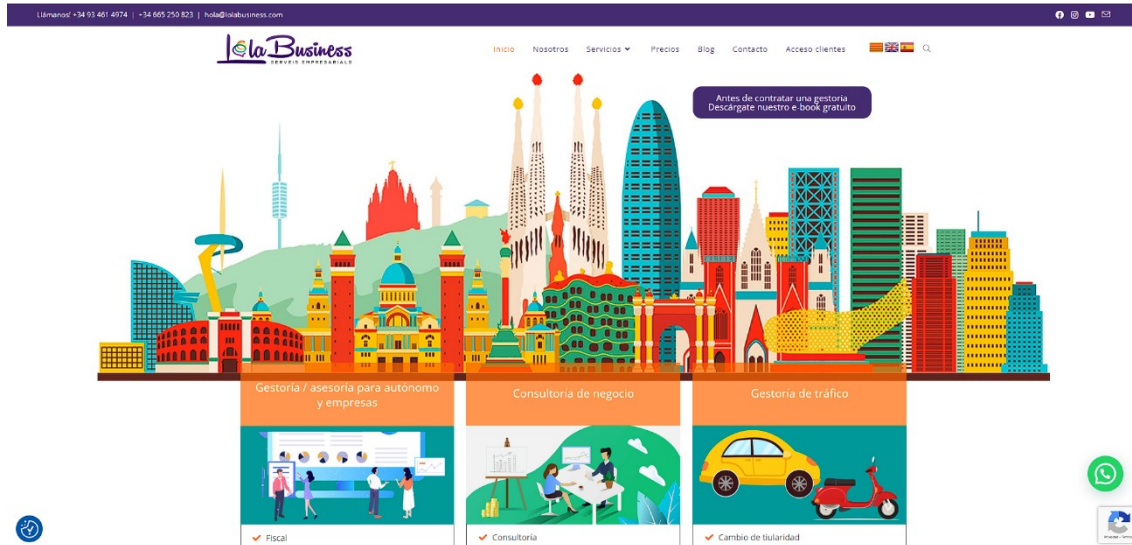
Llámanos! +34 93 461 4974 | +34 665 250 823 | hola@lolabusiness.com

LolaBusiness
SERVEIS EMPRESARIALS

Inicio Nosotros Servicios Precios Blog Contacto Acceso clientes

Antes de contratar una gestoría
Descárgate nuestro e-book gratuito

Gestoría / asesoría para autónomo y empresas

Fiscal

Consultoría de negocio

Consultoría

Gestoría de tráfico

Cambio de titularidad